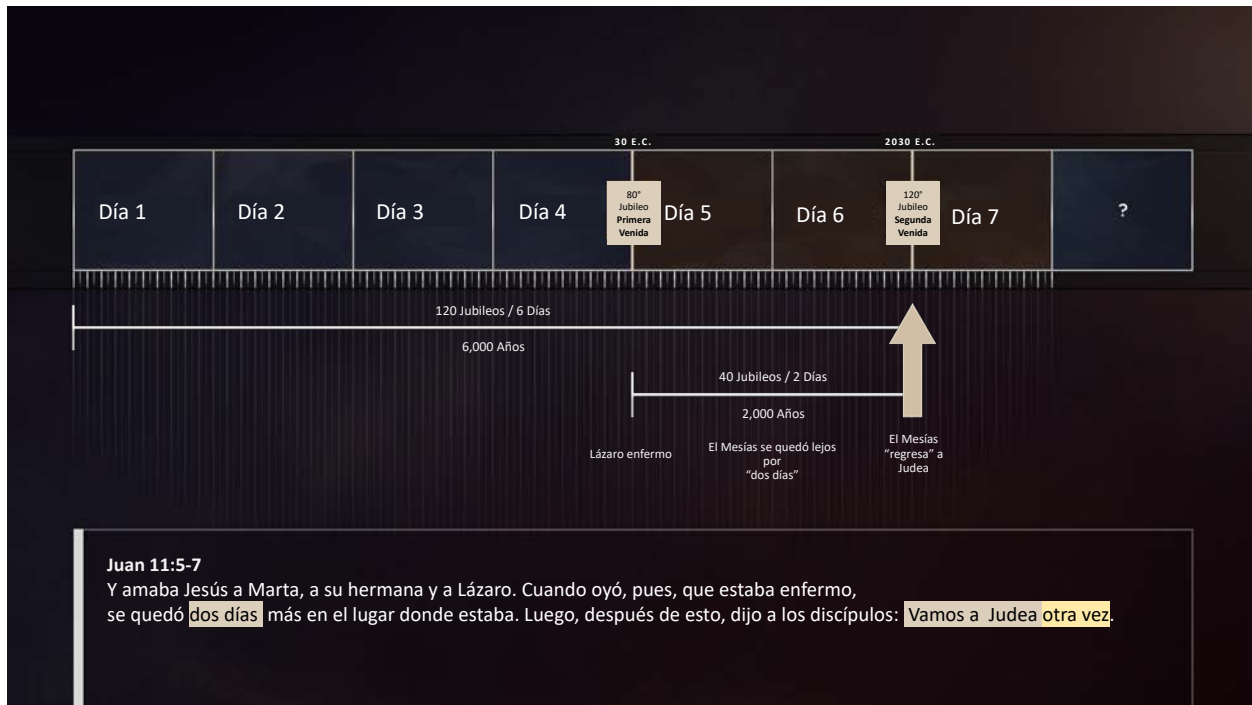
30 E.C.

2030 E.C.

Día 1

Día 2

Día 3

Día 4

80° Jubileo **Primera Venida**

Día 5

Día 6

120° Jubileo **Segunda Venida**

Día 7

?

120 Jubileos / 6 Días

6,000 Años

40 Jubileos / 2 Días

2,000 Años

Lázaro enfermo

El Mesías se quedó lejos por "dos días"

El Mesías "regresa" a Judea

**Juan 11:5-7**
Y amaba Jesús a Marta, a su hermana y a Lázaro. Cuando oyó, pues, que estaba enfermo, se quedó dos días más en el lugar donde estaba. Luego, después de esto, dijo a los discípulos: Vamos a Judea otra vez.